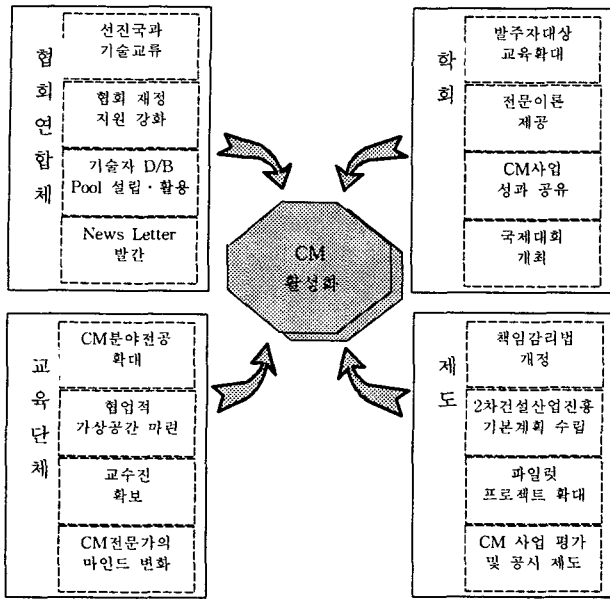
협회연합체

선진국과 기술교류

협회 재정 지원 강화

기술자 D/B Pool 설립 · 활용

News Letter 발간

학회

발주자대상 교육확대

전문이론 제공

CM사업 성과 공유

국제대회 개최

CM 활성화

교육단체

CM분야전공 확대

협업적 가상공간 마련

교수진 확보

CM전문가의 마인드 변화

제도

책임감리법 개정

2차건설산업진흥 기본계획 수립

파일럿 프로젝트 확대

CM 사업 평가 및 공시 제도